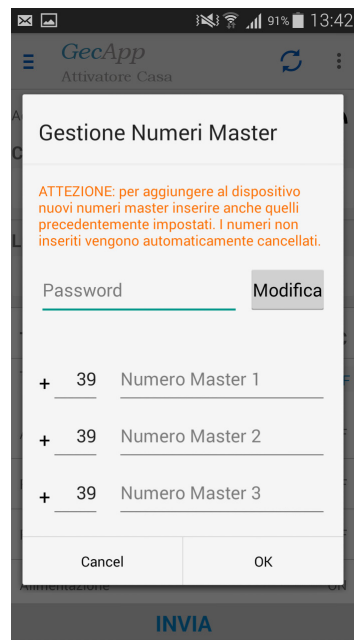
91% 13:42

GecApp
Attivatore Casa

Gestione Numeri Master

ATTEZIONE: per aggiungere al dispositivo nuovi numeri master inserire anche quelli precedentemente impostati. I numeri non inseriti vengono automaticamente cancellati.

Password

Modifica

+ 39 Numero Master 1

+ 39 Numero Master 2

+ 39 Numero Master 3

Cancel

OK

Alimentazione

ON

INVIA